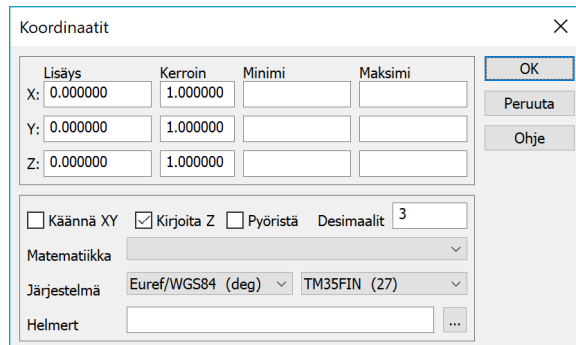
Koordinaatit

X

|  | Lisäys | Kerroin | Minimi | Maksimi |
|---|---|---|---|---|
| X: | 0.000000 | 1.000000 |  |  |
| Y: | 0.000000 | 1.000000 |  |  |
| Z: | 0.000000 | 1.000000 |  |  |

OK
Peruuta
Ohje

Käännä XY
Kirjoita Z
Pyöristä
Desimaalit 3

Matematiikka

Järjestelmä Euref/WGS84 (deg) TM35FIN (27)

Helmert ...